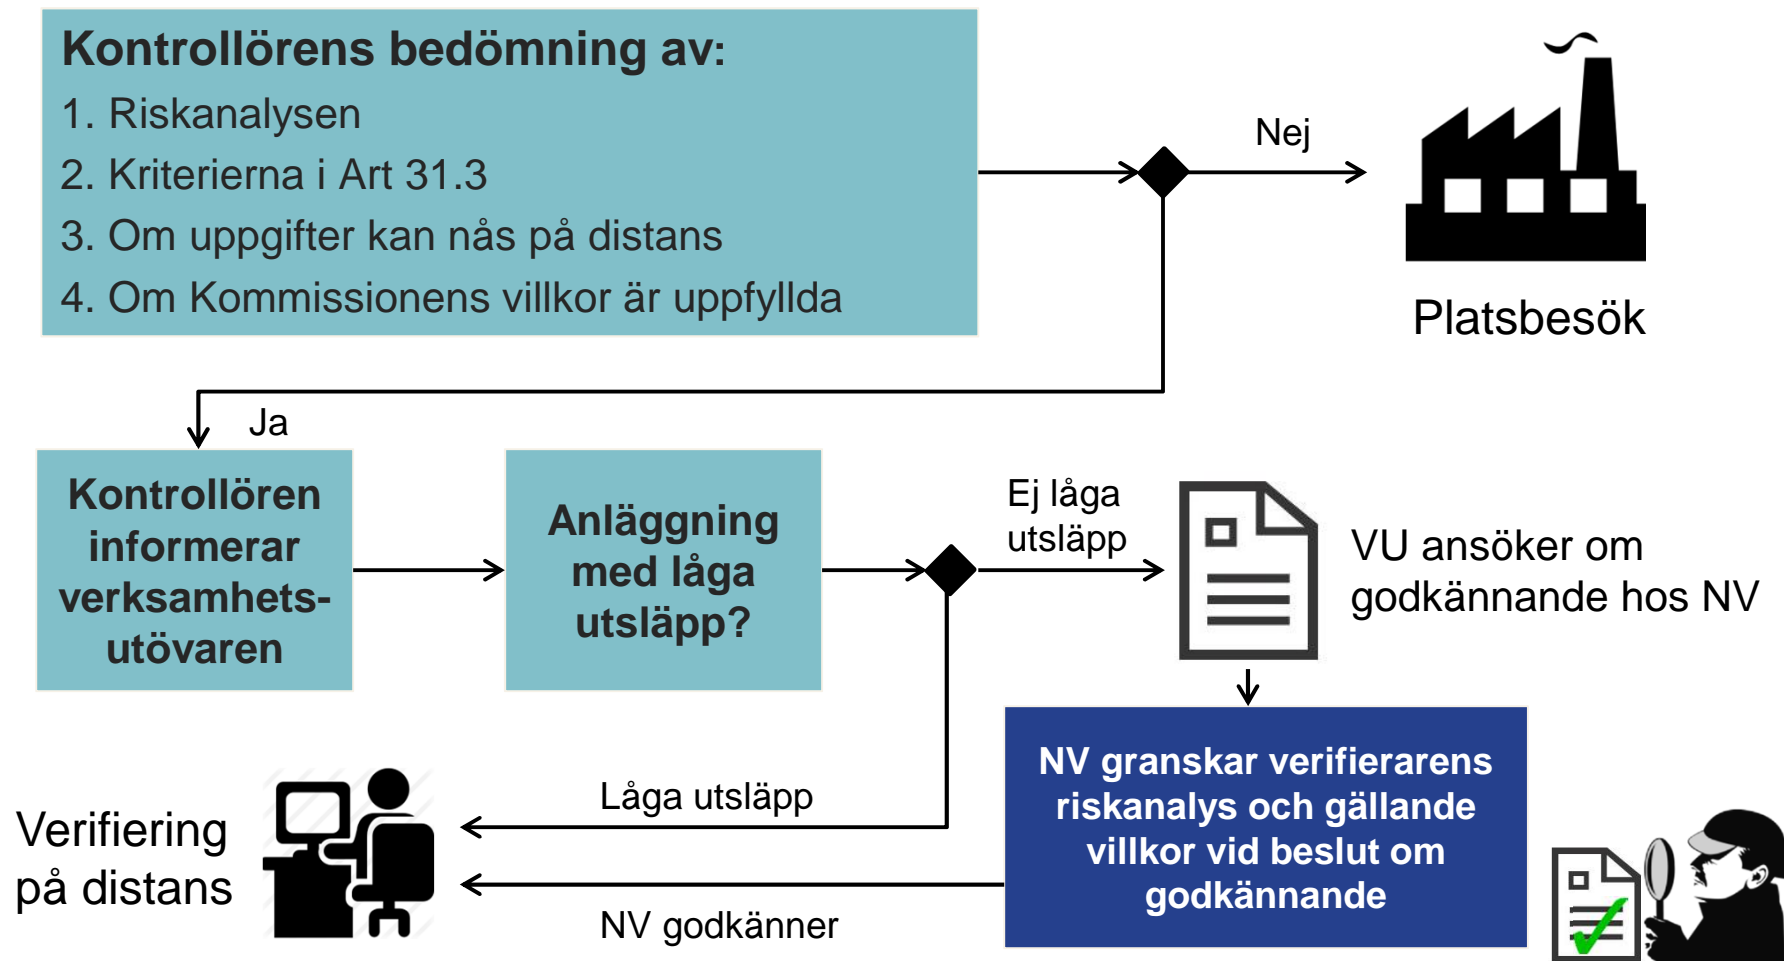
Kontrollörens bedömning av:
1. Riskanalysen
2. Kriterierna i Art 31.3
3. Om uppgifter kan nås på distans
4. Om Kommissionens villkor är uppfyllda

Nej

Platsbesök

Ja

Kontrollören informerar verksamhetsutövaren

Anläggning med låga utsläpp?

Ej låga utsläpp

VU ansöker om godkännande hos NV

NV granskar verifierarens riskanalys och gällande villkor vid beslut om godkännande

Låga utsläpp

Verifiering på distans

NV godkänner